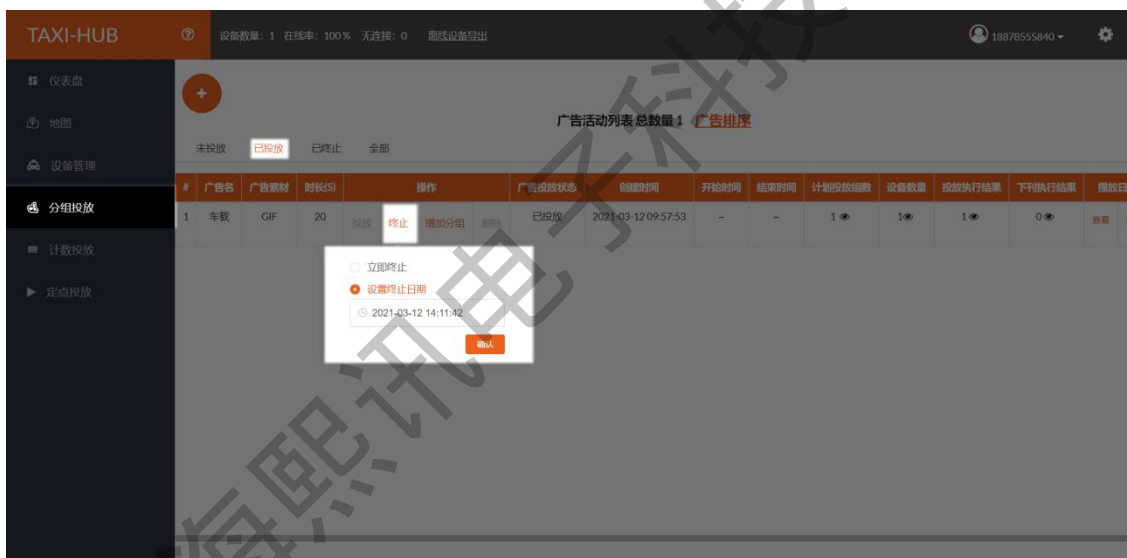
TAXI-HUB
设备数量: 1 在线率: 100% 无连接: 0 离线设备导出
18878555840

仪表盘
地图
设备管理
分组投放
计数投放
定点投放

+

广告活动列表 总数量1 广告排序

未投放 已投放 已终止 全部

| # | 广告名 | 广告素材 | 时长(S) | 操作 | 广告投放状态 | 创建时间 | 开始时间 | 结束时间 | 计划投放组数 | 设备数量 | 投放执行结果 | 下刊执行结果 | 播放日 |
|---|---|---|---|---|---|---|---|---|---|---|---|---|---|
| 1 | 车载 | GIF | 20 | 投放 终止 增加分组 删除 | 已投放 | 2021-03-12 09:57:53 | – | – | 1 | 1 | 1 | 0 | 查看 |

立即终止
设置终止日期
2021-03-12 14:11:42
确认

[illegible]熙讯电子科技